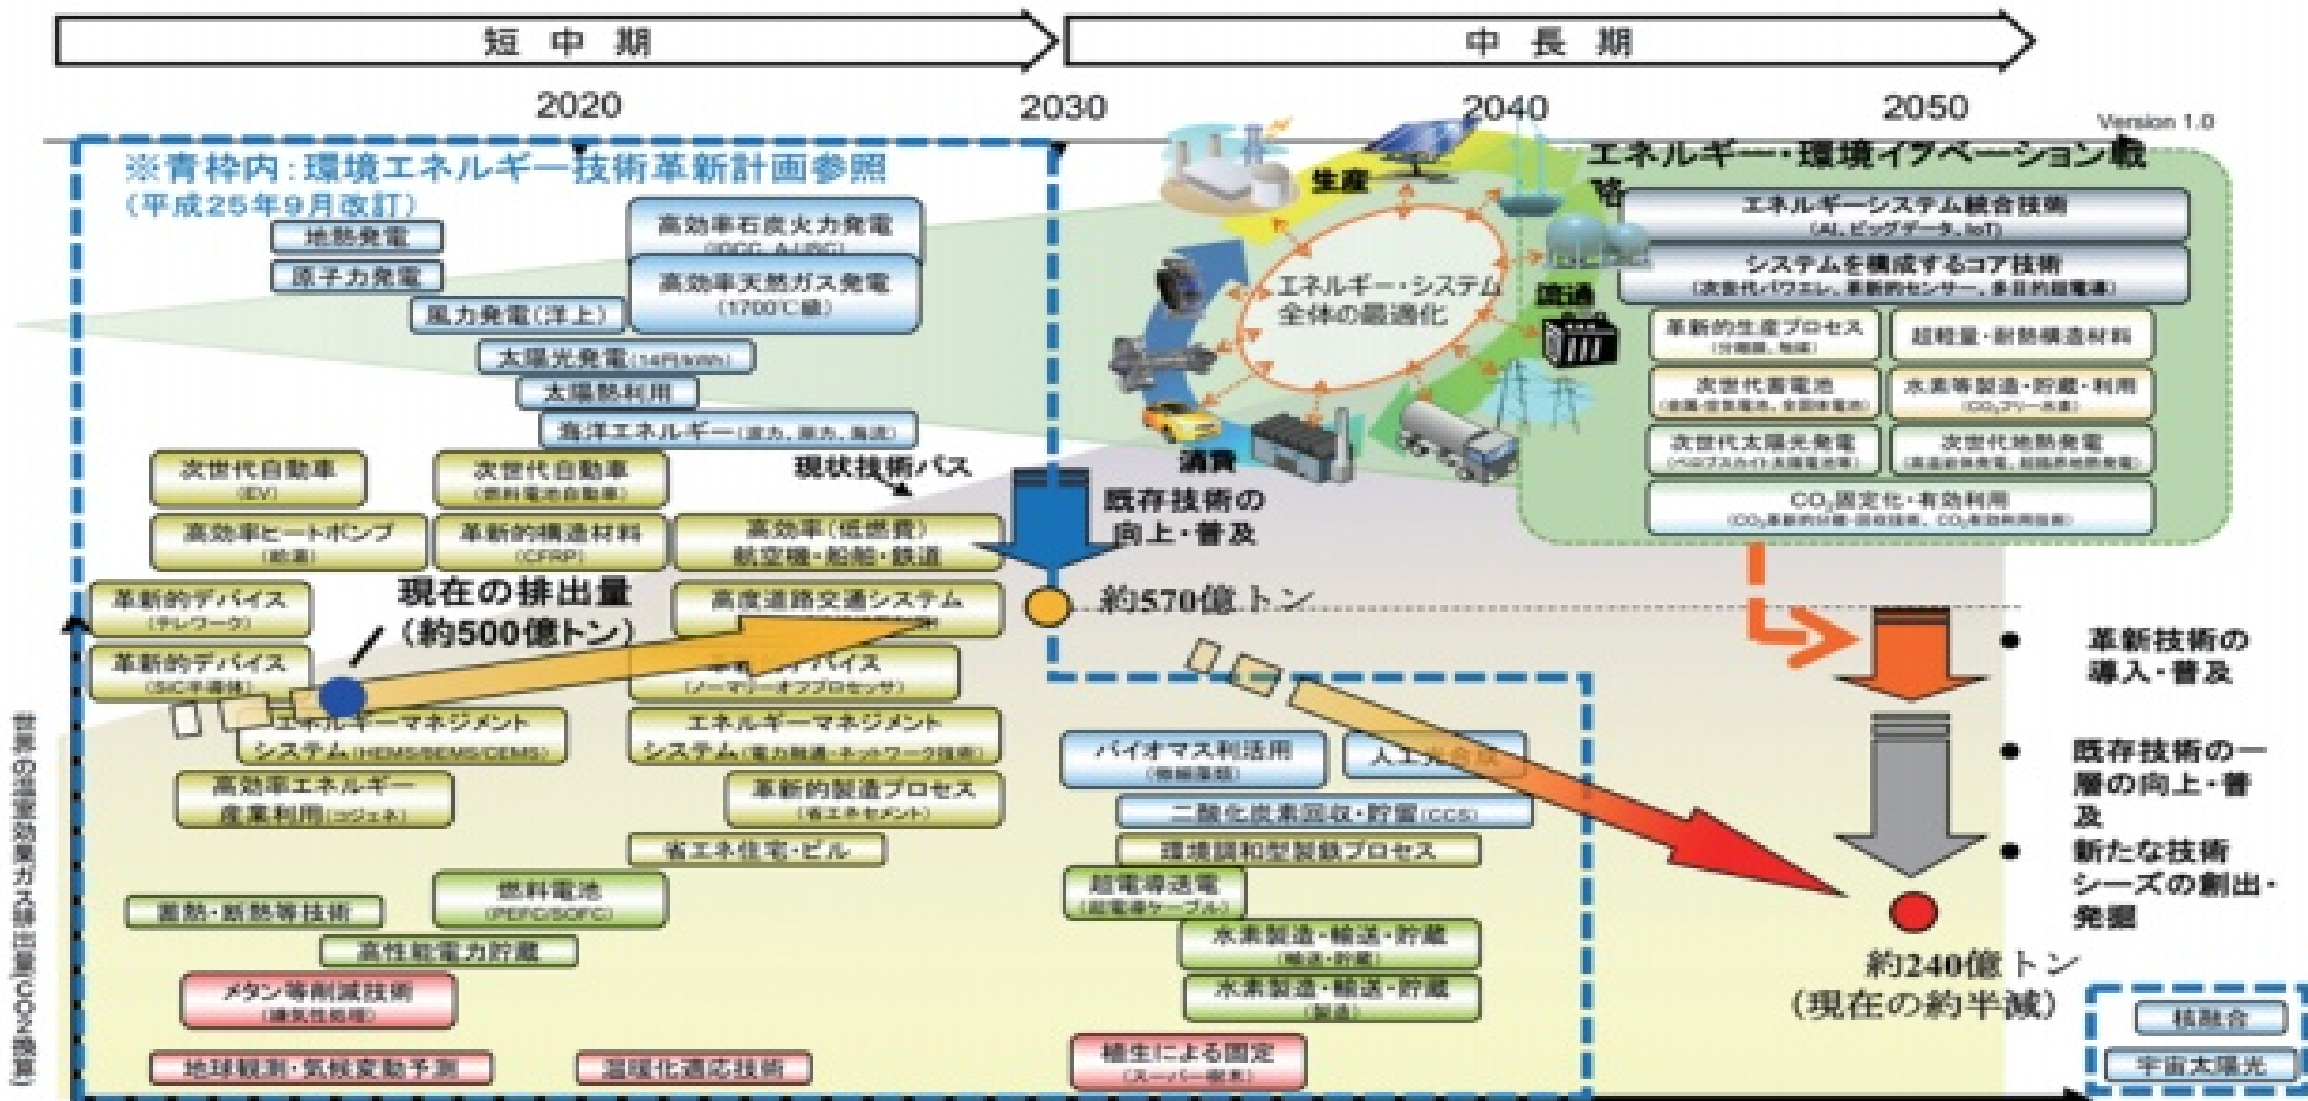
短 中 期

中 長 期

2020

2030

2040

2050

Version 1.0

※青枠内：環境エネルギー技術革新計画参照
（平成25年9月改訂）

地熱発電

原子力発電

風力発電（洋上）

高効率石炭火力発電
(IGCC, A-USC)

高効率天然ガス発電
(1700℃級)

太陽光発電(14円/kWh)

太陽熱利用

海洋エネルギー(波力、潮力、海流)

生産

エネルギー・システム全体の最適化

流通

消費

エネルギー・環境イノベーション戦略

エネルギーシステム統合技術
(AI、ビッグデータ、IoT)

システムを構成するコア技術
(次世代パワエレ、革新的センサー、多目的超電導)

革新的生産プロセス
(分離膜、触媒)

超軽量・耐熱構造材料

次世代蓄電池
([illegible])

水素等製造・貯蔵・利用
($CO_2$フリー水素)

次世代太陽光発電
(ペロブスカイト太陽電池等)

次世代地熱発電
([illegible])

$CO_2$固定化・有効利用
([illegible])

次世代自動車
(EV)

次世代自動車
(燃料電池自動車)

現状技術パス

既存技術の向上・普及

高効率ヒートポンプ
(給湯)

革新的構造材料
(CFRP)

高効率（低燃費）航空機・船舶・鉄道

革新的デバイス
(テレワーク)

現在の排出量
（約500億トン）

高度道路交通システム

約570億トン

革新的デバイス
(SiC半導体)

革新的デバイス
(ノーマリーオフプロセッサ)

エネルギーマネジメントシステム(HEMS/BEMS/CEMS)

エネルギーマネジメントシステム(電力融通・ネットワーク技術)

革新技術の導入・普及

既存技術の一層の向上・普及

新たな技術シーズの創出・発掘

バイオマス利活用
(微細藻類)

人工光合成

高効率エネルギー産業利用(コジェネ)

革新的製造プロセス
(省エネセメント)

二酸化炭素回収・貯留(CCS)

省エネ住宅・ビル

環境調和型製鉄プロセス

燃料電池
(PEFC/SOFC)

蓄熱・断熱等技術

超電導送電
(超電導ケーブル)

高性能電力貯蔵

水素製造・輸送・貯蔵
(輸送・貯蔵)

水素製造・輸送・貯蔵
(製造)

メタン等削減技術
(廃棄物処理)

約240億トン
（現在の約半減）

植生による固定
(スーパー樹木)

核融合

地球観測・気候変動予測

温暖化適応技術

宇宙太陽光

世界の温室効果ガス排出量(CO2換算)